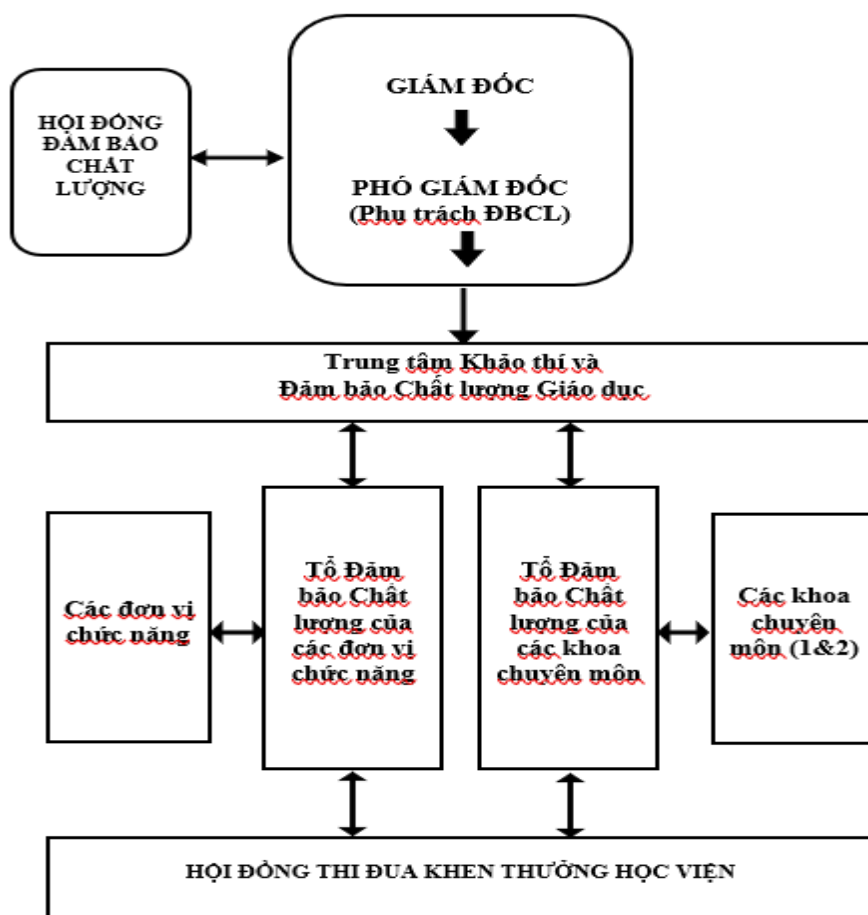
HỘI ĐỒNG ĐẢM BẢO CHẤT LƯỢNG

GIÁM ĐỐC

PHÓ GIÁM ĐỐC (Phụ trách ĐBCL)

Trung tâm Khảo thí và Đảm bảo Chất lượng Giáo dục

Các đơn vị chức năng

Tổ Đảm bảo Chất lượng của các đơn vị chức năng

Tổ Đảm bảo Chất lượng của các khoa chuyên môn

Các khoa chuyên môn (1&2)

HỘI ĐỒNG THI ĐUA KHEN THƯỞNG HỌC VIỆN